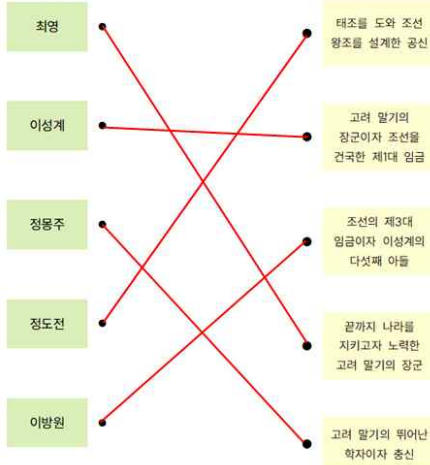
최영

이성계

정몽주

정도전

이방원

태조를 도와 조선 왕조를 설계한 공신

고려 말기의 장군이자 조선을 건국한 제1대 임금

조선의 제3대 임금이자 이성계의 다섯째 아들

끝까지 나라를 지키고자 노력한 고려 말기의 장군

고려 말기의 뛰어난 학자이자 충신